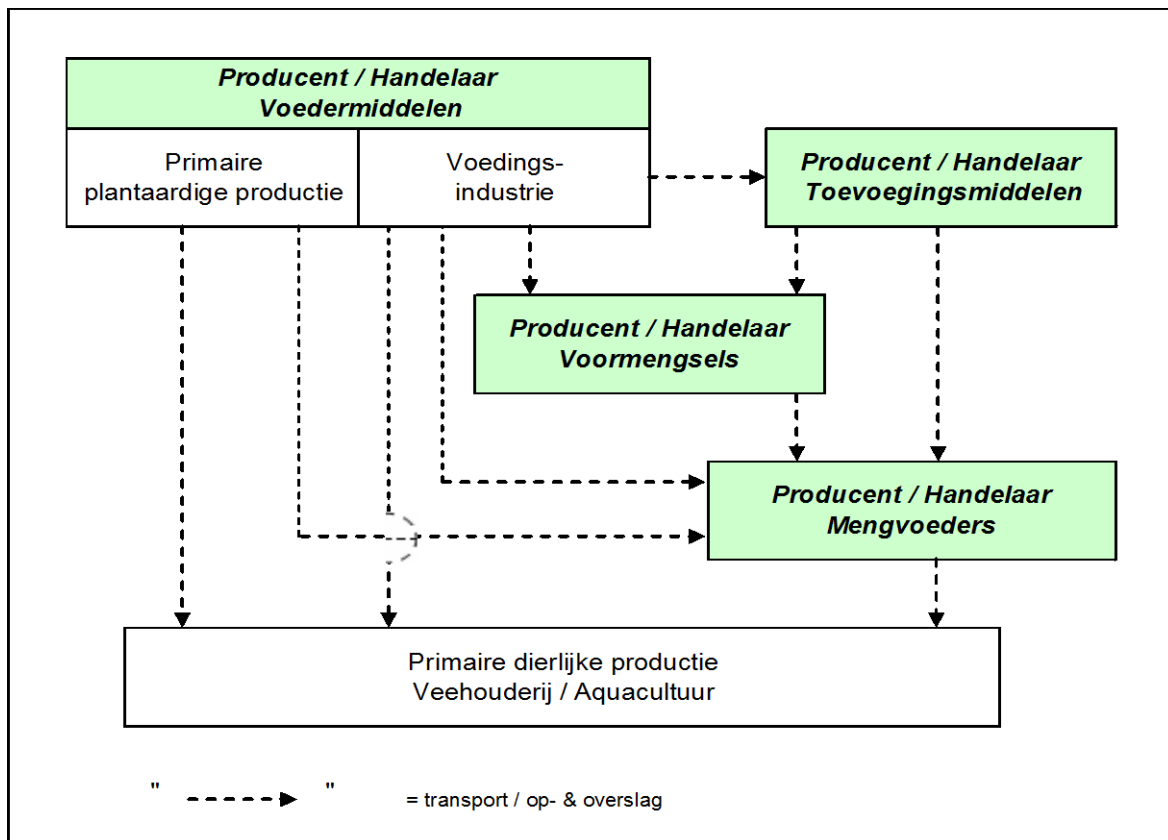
Producent / Handelaar
Voedermiddelen

Primaire plantaardige productie

Voedingsindustrie

Producent / Handelaar
Toevoegingsmiddelen

Producent / Handelaar
Voormengsels

Producent / Handelaar
Mengvoeders

Primaire dierlijke productie
Veehouderij / Aquacultuur

" " = transport / op- & overslag